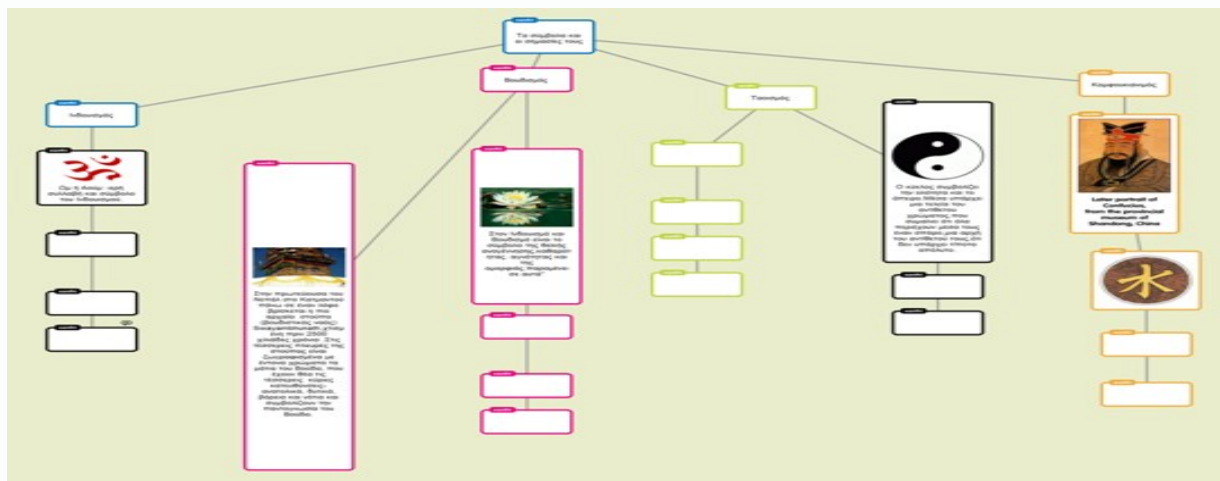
Τα σύμβολα και οι σημασίες τους

Ινδουισμός

Ομ: η ίερη συλλαβή και σύμβολο του Ινδουισμού.

Βουδισμός

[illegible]

Στον Ινδουισμό και Βουδισμό είναι το σύμβολο της θείας γέννησης, καθαρότητας, αγνότητας και της ομορφιάς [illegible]

Ταοϊσμός

Ο κύκλος συμβολίζει τον κόσμο και τα στοιχεία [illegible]

Κομφουκιανισμός

Later portrait of Confucius, from the provincial museum of Shandong, China

水